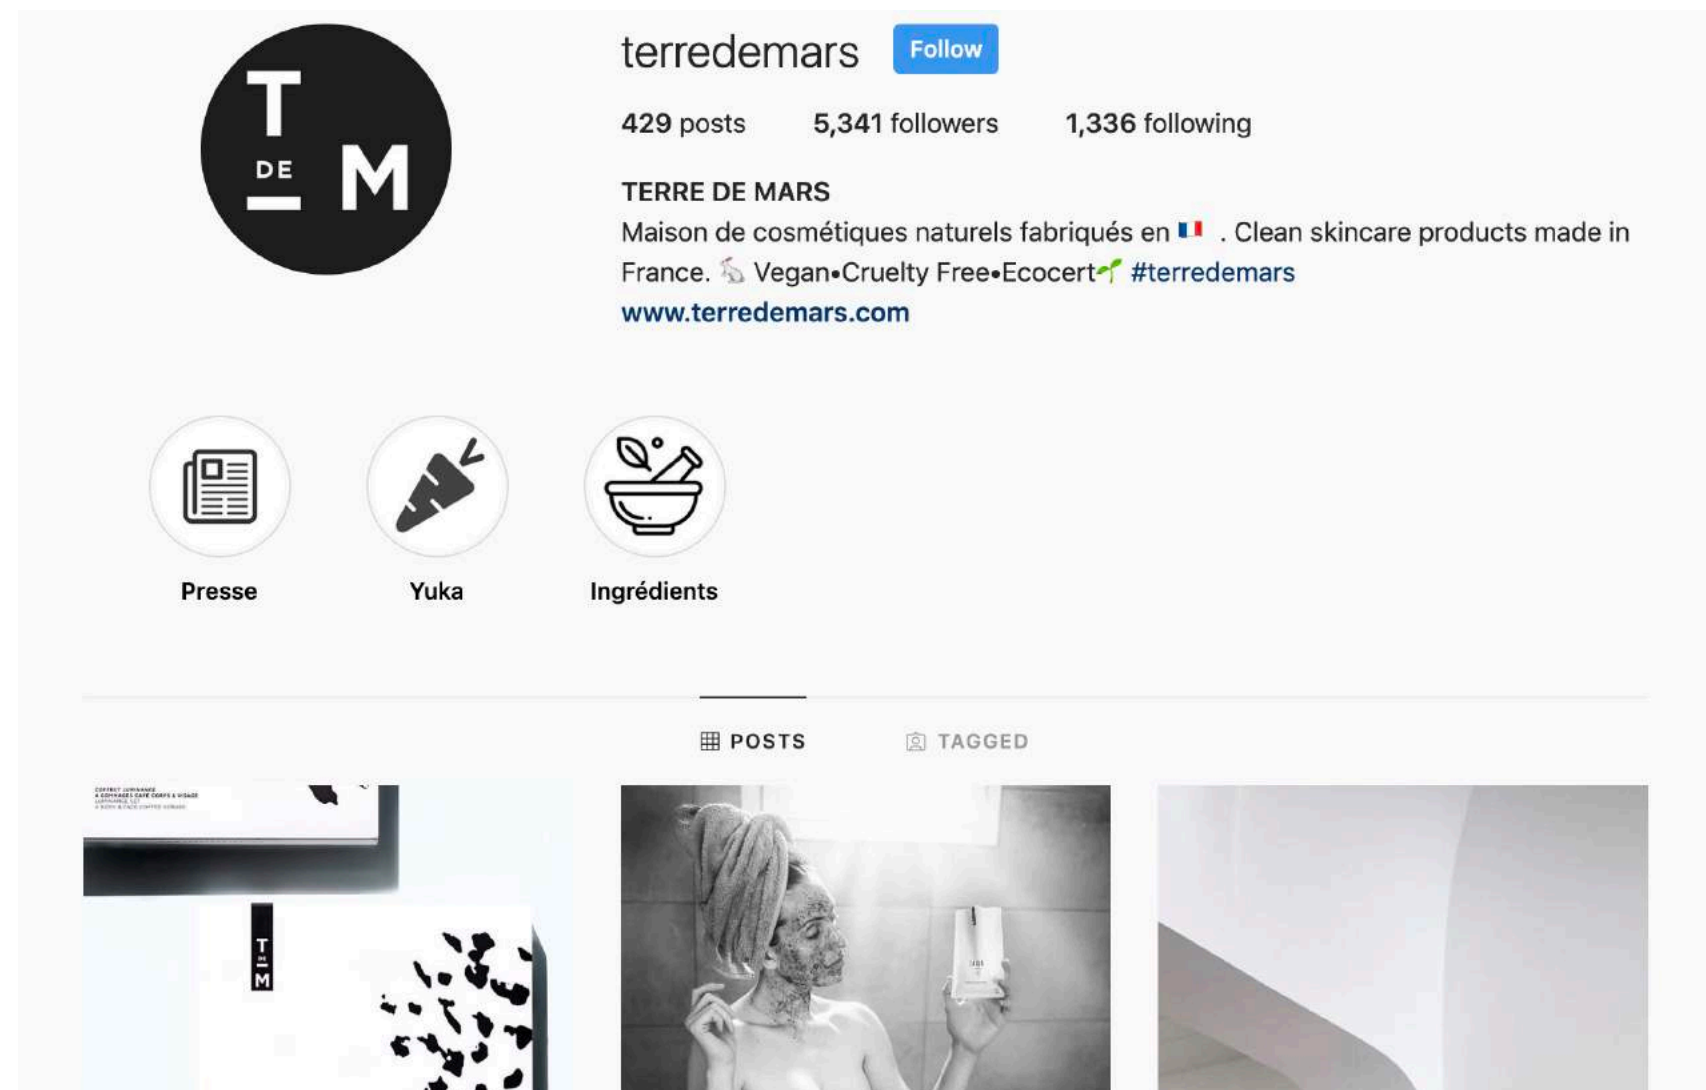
T DE M

terredemars Follow

429 posts 5,341 followers 1,336 following

TERRE DE MARS
Maison de cosmétiques naturels fabriqués en 🇫🇷 . Clean skincare products made in France. 🐇 Vegan•Cruelty Free•Ecocert🌱 #terredemars
www.terredemars.com

Presse

Yuka

Ingrédients

POSTS TAGGED

COFFRET LUMINANCE
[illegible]
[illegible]

T DE M